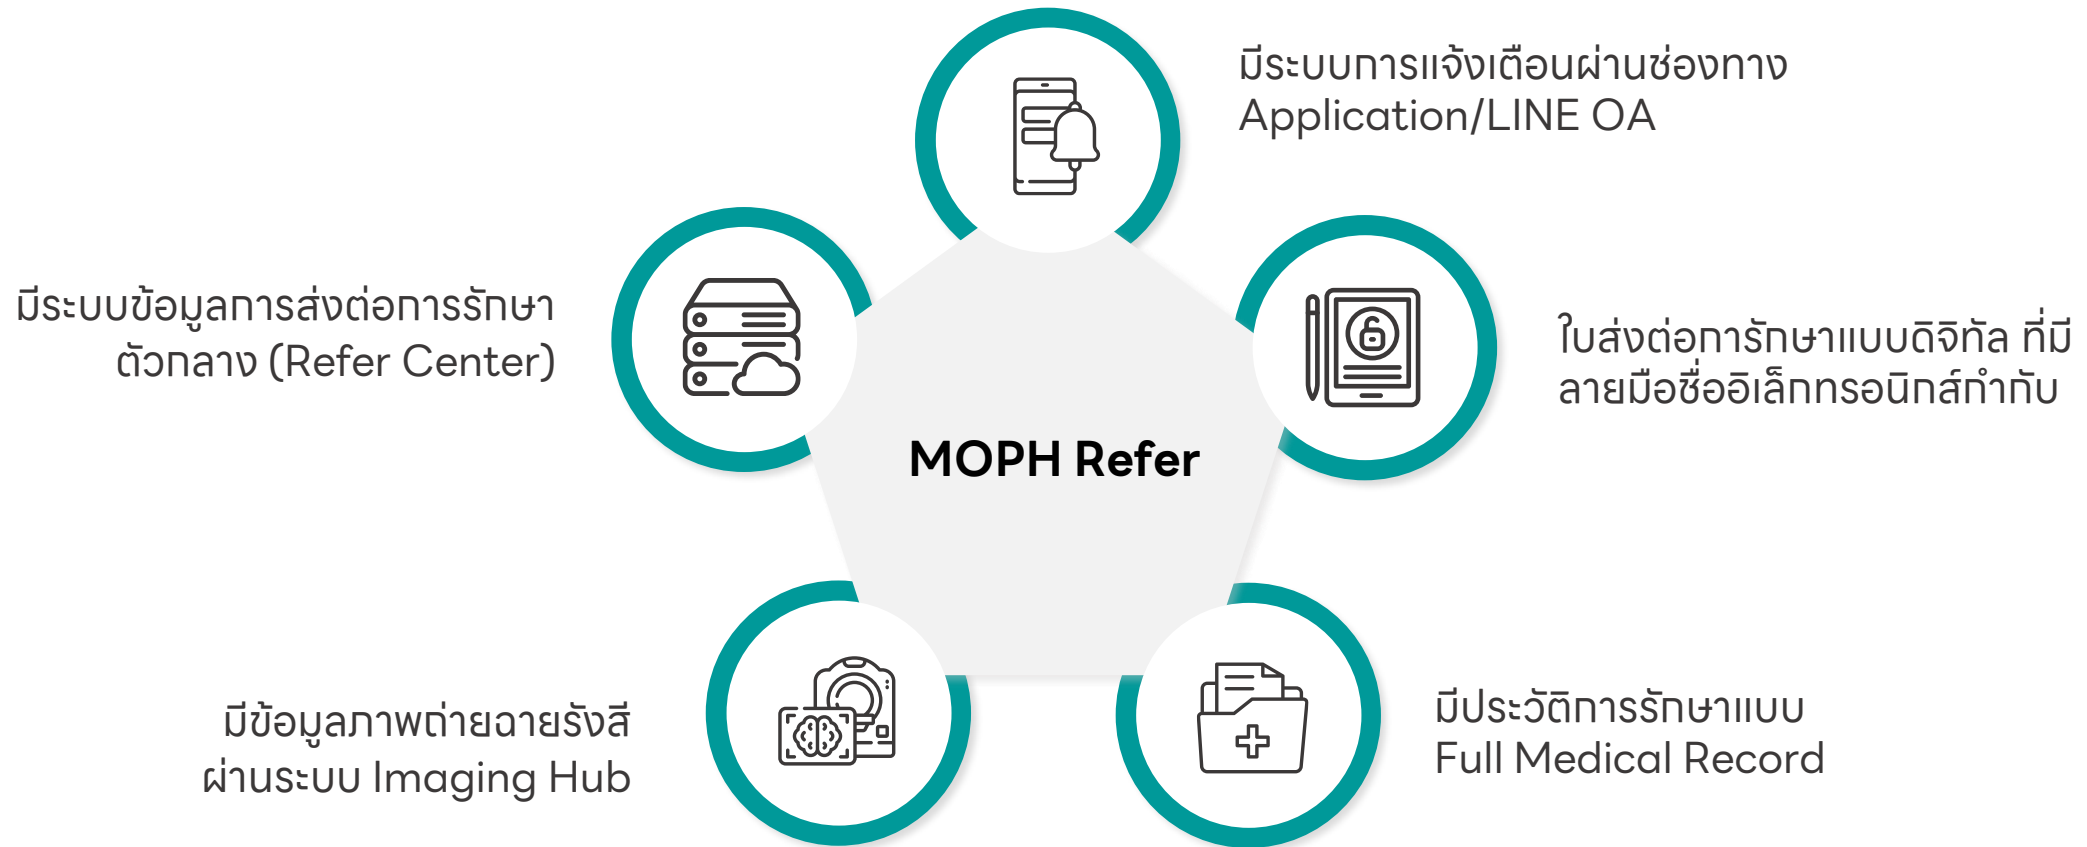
มีระบบการแจ้งเตือนผ่านช่องทาง Application/LINE OA

มีระบบข้อมูลการส่งต่อการรักษาตัวกลาง (Refer Center)

MOPH Refer

ใบส่งต่อการรักษาแบบดิจิทัล ที่มีลายมือชื่ออิเล็กทรอนิกส์กำกับ

มีข้อมูลภาพถ่ายฉายรังสีผ่านระบบ Imaging Hub

มีประวัติการรักษาแบบ Full Medical Record